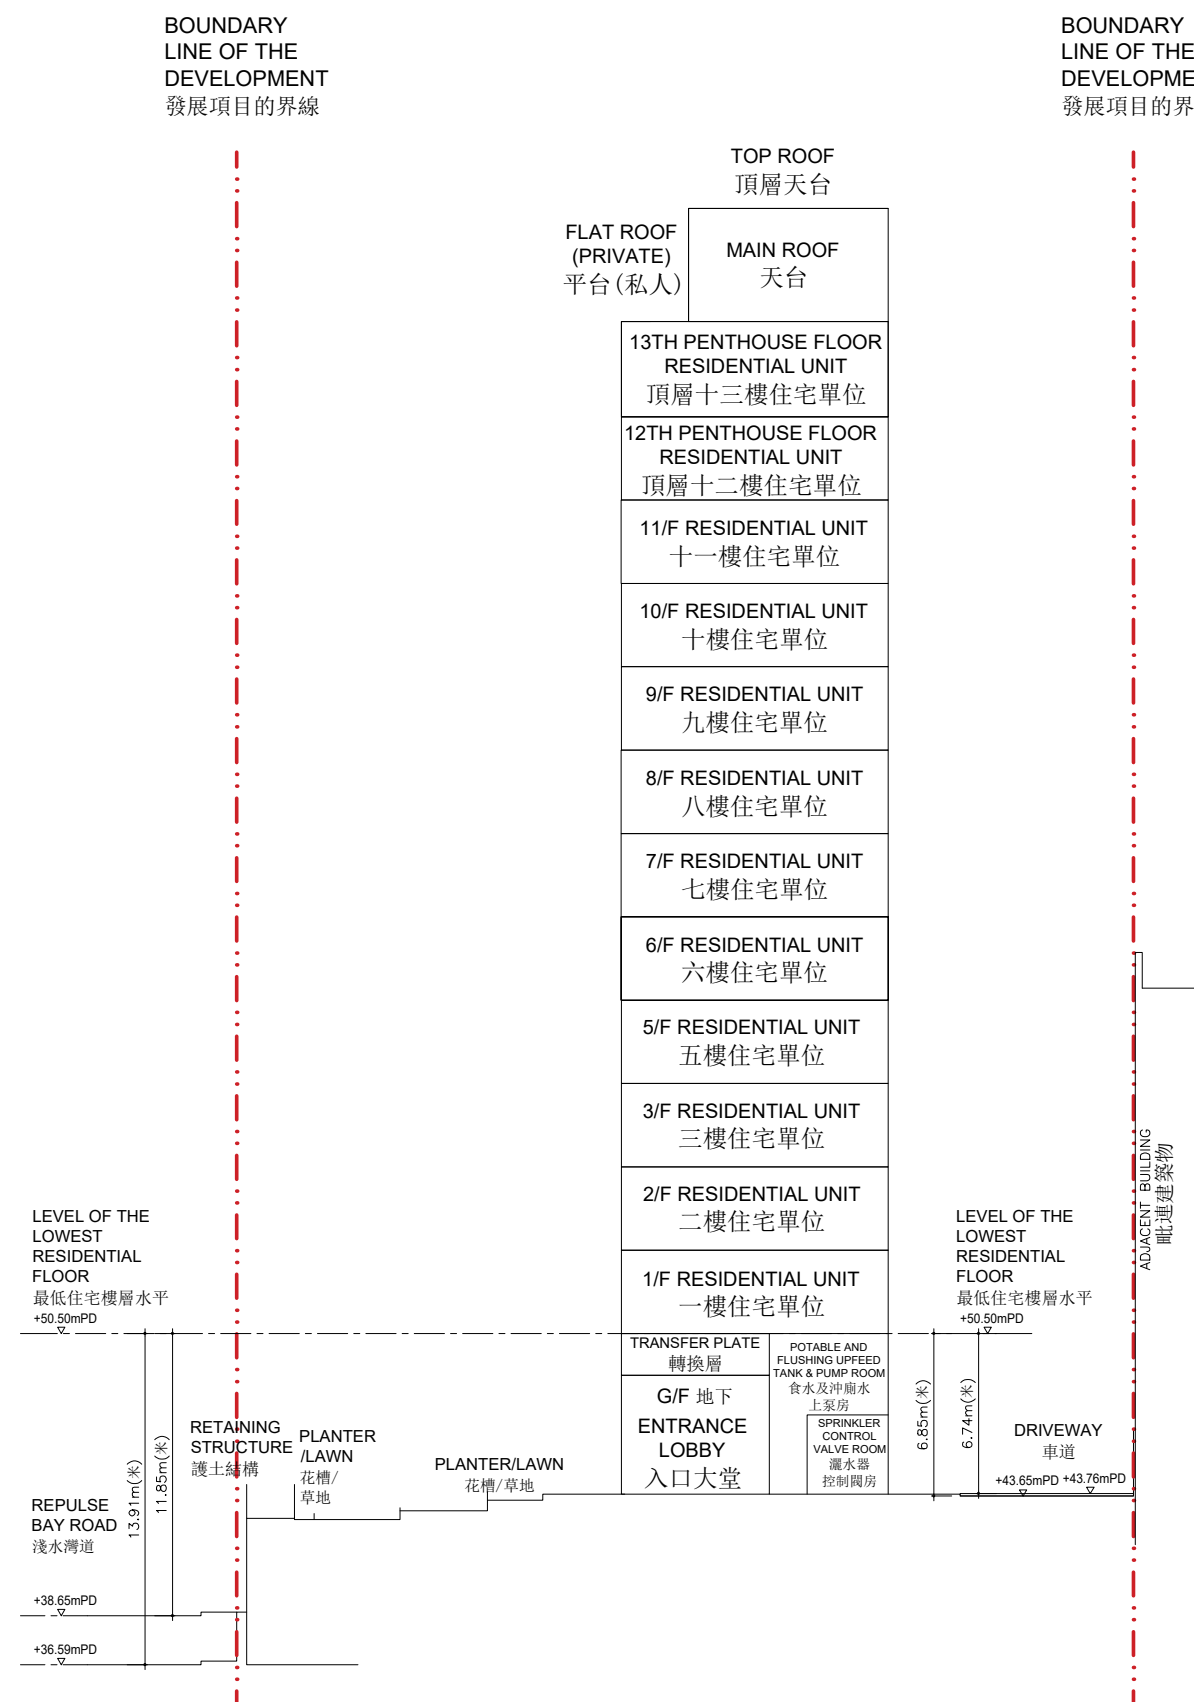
BOUNDARY LINE OF THE DEVELOPMENT
發展項目的界線

BOUNDARY LINE OF THE DEVELOPME
發展項目的界

TOP ROOF
頂層天台

FLAT ROOF (PRIVATE)
平台(私人)

MAIN ROOF
天台

13TH PENTHOUSE FLOOR RESIDENTIAL UNIT
頂層十三樓住宅單位

12TH PENTHOUSE FLOOR RESIDENTIAL UNIT
頂層十二樓住宅單位

11/F RESIDENTIAL UNIT
十一樓住宅單位

10/F RESIDENTIAL UNIT
十樓住宅單位

9/F RESIDENTIAL UNIT
九樓住宅單位

8/F RESIDENTIAL UNIT
八樓住宅單位

7/F RESIDENTIAL UNIT
七樓住宅單位

6/F RESIDENTIAL UNIT
六樓住宅單位

5/F RESIDENTIAL UNIT
五樓住宅單位

3/F RESIDENTIAL UNIT
三樓住宅單位

2/F RESIDENTIAL UNIT
二樓住宅單位

1/F RESIDENTIAL UNIT
一樓住宅單位

ADJACENT BUILDING
毗連建築物

LEVEL OF THE LOWEST RESIDENTIAL FLOOR
最低住宅樓層水平
+50.50mPD

LEVEL OF THE LOWEST RESIDENTIAL FLOOR
最低住宅樓層水平
+50.50mPD

TRANSFER PLATE
轉換層

POTABLE AND FLUSHING UPFEED TANK & PUMP ROOM
食水及沖廁水上泵房

G/F 地下
ENTRANCE LOBBY
入口大堂

SPRINKLER CONTROL VALVE ROOM
灑水器控制閥房

6.85m(米)
6.74m(米)

DRIVEWAY
車道
+43.65mPD +43.76mPD

RETAINING STRUCTURE
護土結構

PLANTER /LAWN
花槽/草地

PLANTER/LAWN
花槽/草地

13.91m(米)
11.85m(米)

REPULSE BAY ROAD
淺水灣道

+38.65mPD

+36.59mPD